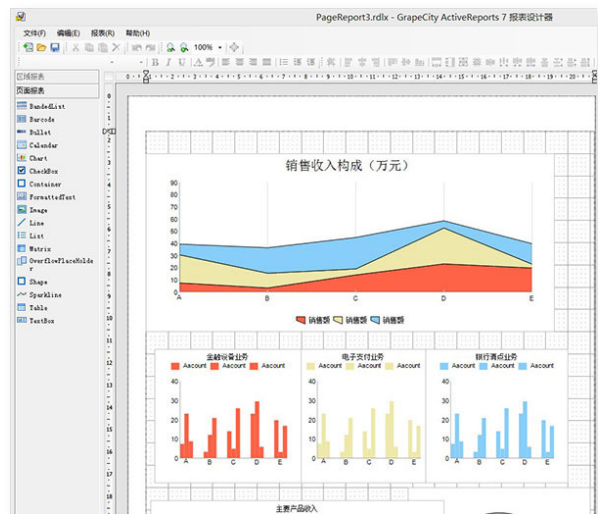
PageReport3.rdlx - GrapeCity ActiveReports 7 报表设计器

文件(F) 编辑(E) 报表(R) 帮助(H)

100%

区域报表
页面报表
BandedList
Barcode
Bullet
Calendar
Chart
CheckBox
Container
FormattedText
Image
Line
List
Matrix
OverflowPlaceHolder
Shape
Sparkline
Table
TextBox

销售收入构成（万元）

90
80
70
60
50
40
30
20
10
0
A B C D E

销售额 销售额 销售额

金融设备业务
Aacount Aacount Aacount
40
30
20
10
0
A B C D E

电子支付业务
Aacount Aacount Aacount
40
30
20
10
0
A B C D E

银行清点业务
Aacount Aacount Aacount
40
30
20
10
0
A B C D E

主要产品收入